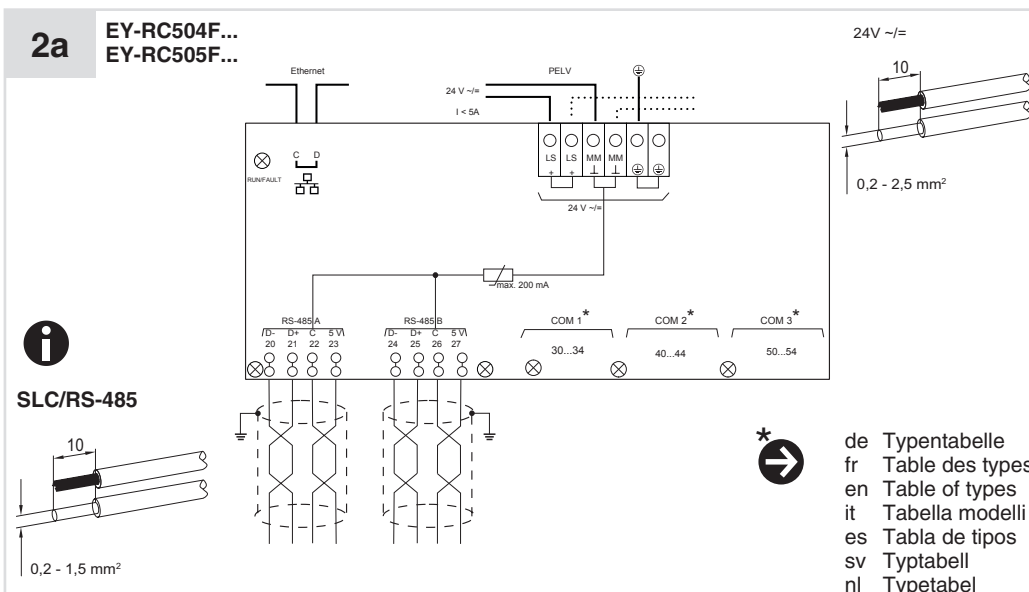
2a EY-RC504F...
EY-RC505F...

24V ~/=

Ethernet

PELV

24 V ~/=

I < 5A

10

RUN/FAULT

C D

LS LS MM MM
+ + ⊥ ⊥

0,2 - 2,5 mm²

24 V ~/=

max. 200 mA

RS-485 A
D- D+ C 5 V
20 21 22 23

RS-485 B
D- D+ C 5 V
24 25 26 27

COM 1*
30...34

COM 2*
40...44

COM 3*
50...54

SLC/RS-485

10

0,2 - 1,5 mm²

*

de Typentabelle
fr Table des types
en Table of types
it Tabella modelli
es Tabla de tipos
sv Typtabell
nl Typetabel